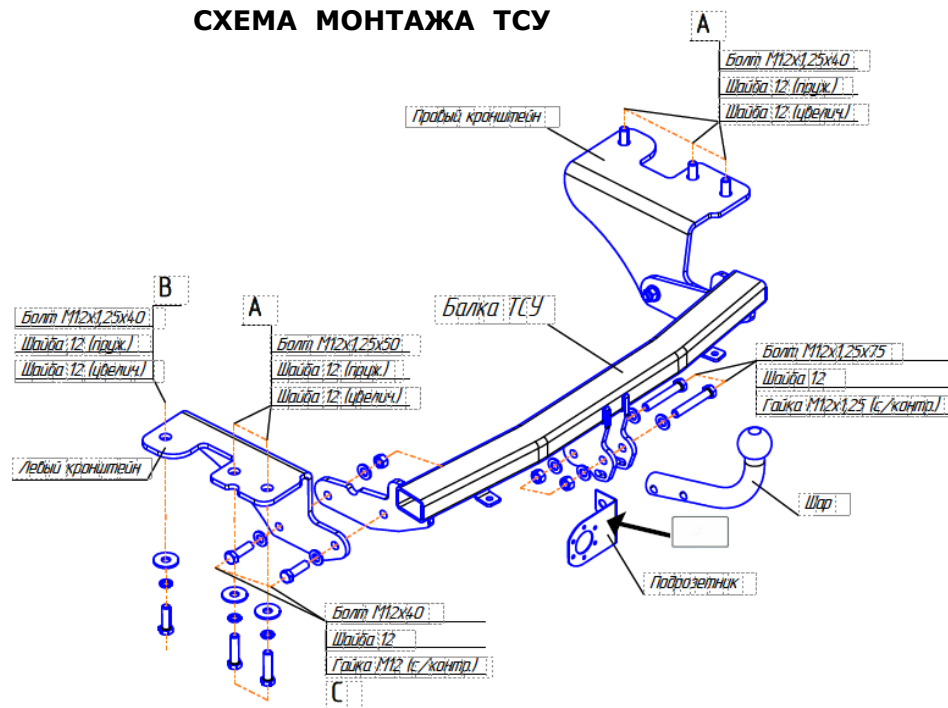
СХЕМА МОНТАЖА ТСУ

A

Болт М12х1,25х40

Шайба 12 (пруж.)

Шайба 12 (увелич.)

Правый кронштейн

B

Болт М12х1,25х40

Шайба 12 (пруж.)

Шайба 12 (увелич.)

A

Болт М12х1,25х50

Шайба 12 (пруж.)

Шайба 12 (увелич.)

Балка ТСУ

Болт М12х1,25х75

Шайба 12

Гайка М12х1,25 (с/контр.)

Левый кронштейн

Шар

Подрозетник

Болт М12х40

Шайба 12

Гайка М12 (с/контр.)

C